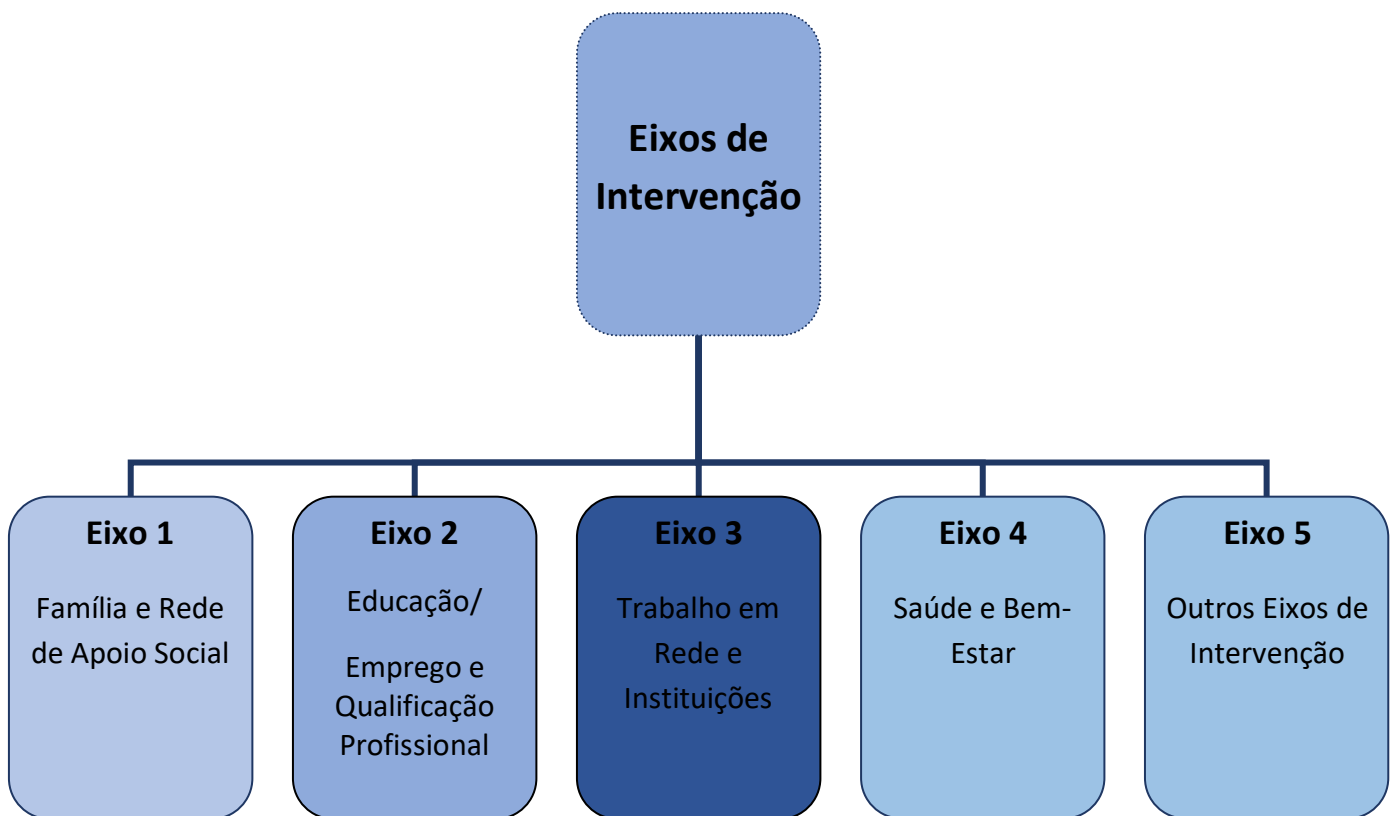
Eixos de Intervenção

Eixo 1

Família e Rede de Apoio Social

Eixo 2

Educação/

Emprego e Qualificação Profissional

Eixo 3

Trabalho em Rede e Instituições

Eixo 4

Saúde e Bem-Estar

Eixo 5

Outros Eixos de Intervenção